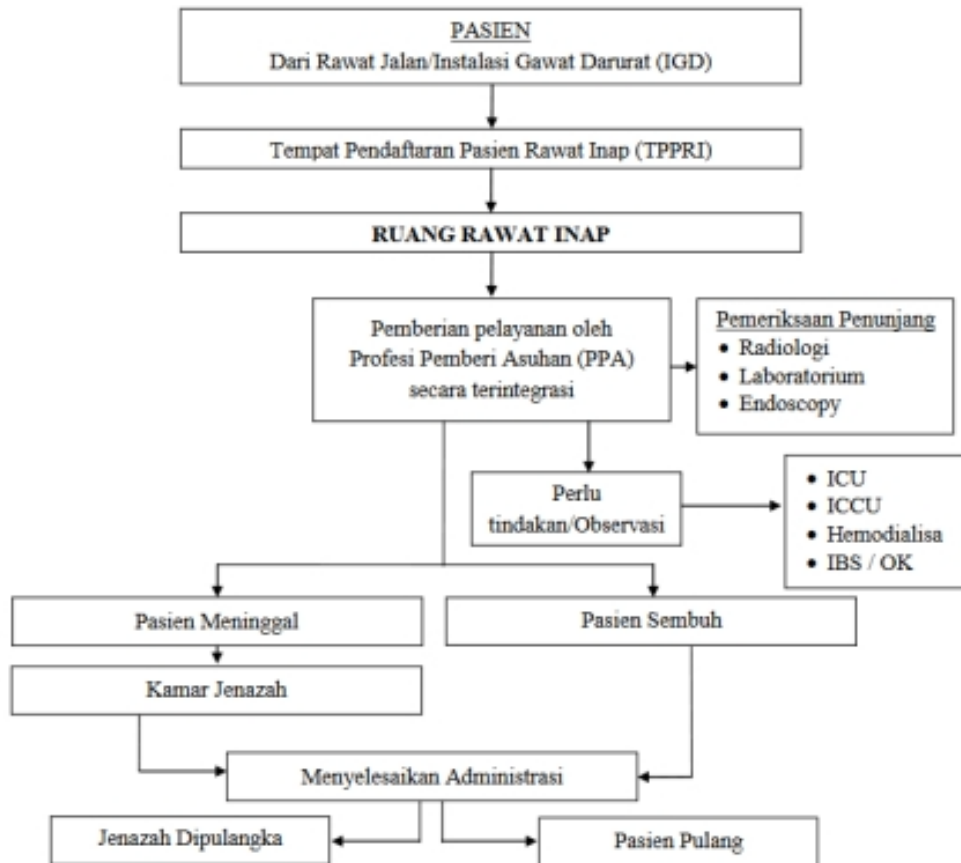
PASIEN
Dari Rawat Jalan/Instalasi Gawat Darurat (IGD)

Tempat Pendaftaran Pasien Rawat Inap (TPPRI)

RUANG RAWAT INAP

Pemberian pelayanan oleh Profesi Pemberi Asuhan (PPA) secara terintegrasi

Pemeriksaan Penunjang
• Radiologi
• Laboratorium
• Endoscopy

Perlu tindakan/Observasi

• ICU
• ICCU
• Hemodialisa
• IBS / OK

Pasien Meninggal

Pasien Sembuh

Kamar Jenazah

Menyelesaikan Administrasi

Jenazah Dipulangka

Pasien Pulang